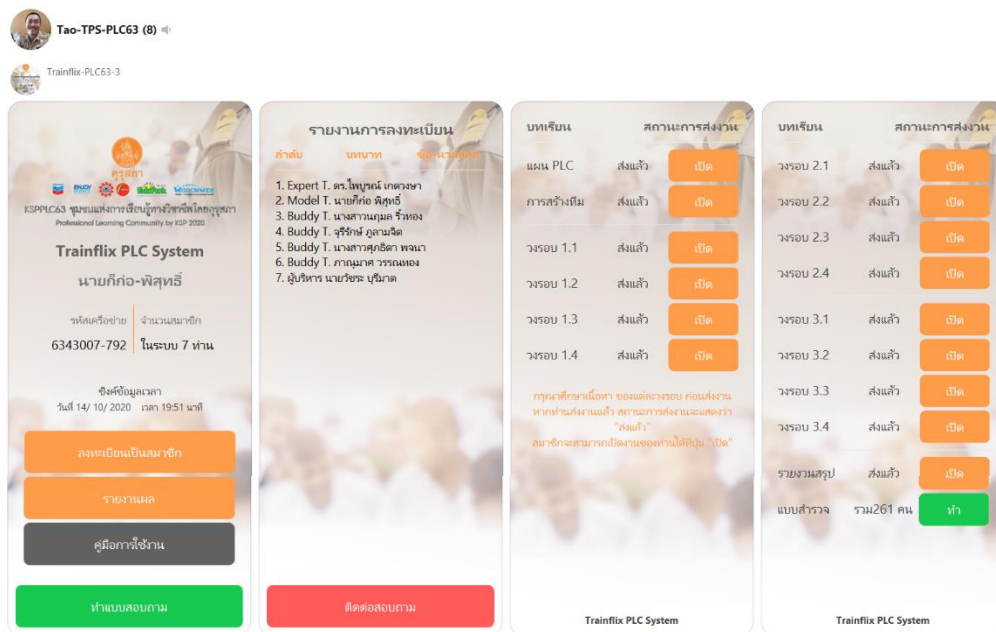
Tao-TPS-PLC63 (8)

Trainflix-PLC63-3

คุรุสภา

KSPPLC63 ชุมชนแห่งการเรียนรู้ทางวิชาชีพโดยคุรุสภา
Professional Learning Community by KSP 2020

Trainflix PLC System

นายกีก่อ-พิสุทธิ์

| รหัสเครือข่าย | จำนวนสมาชิก |
|---|---|
| 6343007-792 | ในระบบ 7 ท่าน |

ซิงค์ข้อมูลเวลา
วันที่ 14/ 10/ 2020 เวลา 19:51 นาที

ลงทะเบียนเป็นสมาชิก

รายงานผล

คู่มือการใช้งาน

ทำแบบสอบถาม

รายงานการลงทะเบียน

ลำดับ บทบาท ชื่อ-นามสกุล

1. Expert T. ดร.ไพบูรณ์ เกตวงษา
2. Model T. นายกีก่อ พิสุทธิ์
3. Buddy T. นางสาวนฤมล ริ้วทอง
4. Buddy T. จุรีรักษ์ ภูสามจิต
5. Buddy T. นางสาวศุภธิดา พจนา
6. Buddy T. ภาณุมาศ วรรณทอง
7. ผู้บริหาร นายวัชระ บุริมาต

ติดต่อสอบถาม

| บทเรียน | สถานะการส่งงาน | |
|---|---|---|
| แผน PLC | ส่งแล้ว | เปิด |
| การสร้างทีม | ส่งแล้ว | เปิด |
| วงรอบ 1.1 | ส่งแล้ว | เปิด |
| วงรอบ 1.2 | ส่งแล้ว | เปิด |
| วงรอบ 1.3 | ส่งแล้ว | เปิด |
| วงรอบ 1.4 | ส่งแล้ว | เปิด |

กรุณาศึกษาเนื้อหา ของแต่ละวงรอบ ก่อนส่งงาน หากท่านส่งงานแล้ว สถานะการส่งงานจะแสดงว่า "ส่งแล้ว" สมาชิกจะสามารถเปิดงานของท่านได้ที่ปุ่ม "เปิด"

Trainflix PLC System

| บทเรียน | สถานะการส่งงาน | |
|---|---|---|
| วงรอบ 2.1 | ส่งแล้ว | เปิด |
| วงรอบ 2.2 | ส่งแล้ว | เปิด |
| วงรอบ 2.3 | ส่งแล้ว | เปิด |
| วงรอบ 2.4 | ส่งแล้ว | เปิด |
| วงรอบ 3.1 | ส่งแล้ว | เปิด |
| วงรอบ 3.2 | ส่งแล้ว | เปิด |
| วงรอบ 3.3 | ส่งแล้ว | เปิด |
| วงรอบ 3.4 | ส่งแล้ว | เปิด |
| รายงานสรุป | ส่งแล้ว | เปิด |
| แบบสำรวจ | รวม261 คน | ทำ |

Trainflix PLC System